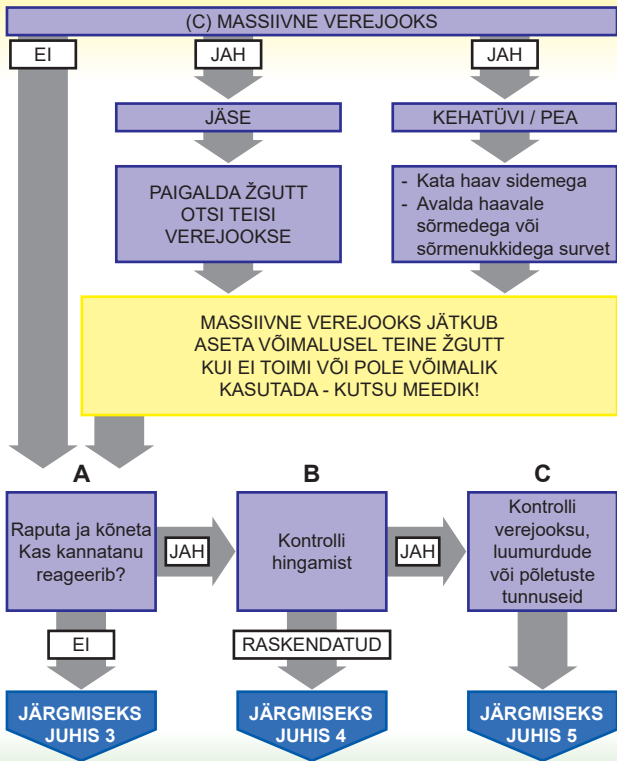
(C) MASSIIVNE VEREJOOKS

EI

JAH

JAH

JÄSE

KEHATÜVI / PEA

PAIGALDA ŽGUTT
OTSI TEISI VEREJOOKSE

- Kata haav sidemega
- Avalda haavale sõrmedega või sõrmenukkidega survet

MASSIIVNE VEREJOOKS JÄTKUB
ASETA VÕIMALUSEL TEINE ŽGUTT
KUI EI TOIMI VÕI POLE VÕIMALIK KASUTADA - KUTSU MEEDIK!

A

B

C

Raputa ja kõneta
Kas kannatanu reageerib?

JAH

Kontrolli hingamist

JAH

Kontrolli verejooksu, luumurdude või põletuste tunnuseid

EI

RASKENDATUD

JÄRGMISEKS JUHIS 3

JÄRGMISEKS JUHIS 4

JÄRGMISEKS JUHIS 5